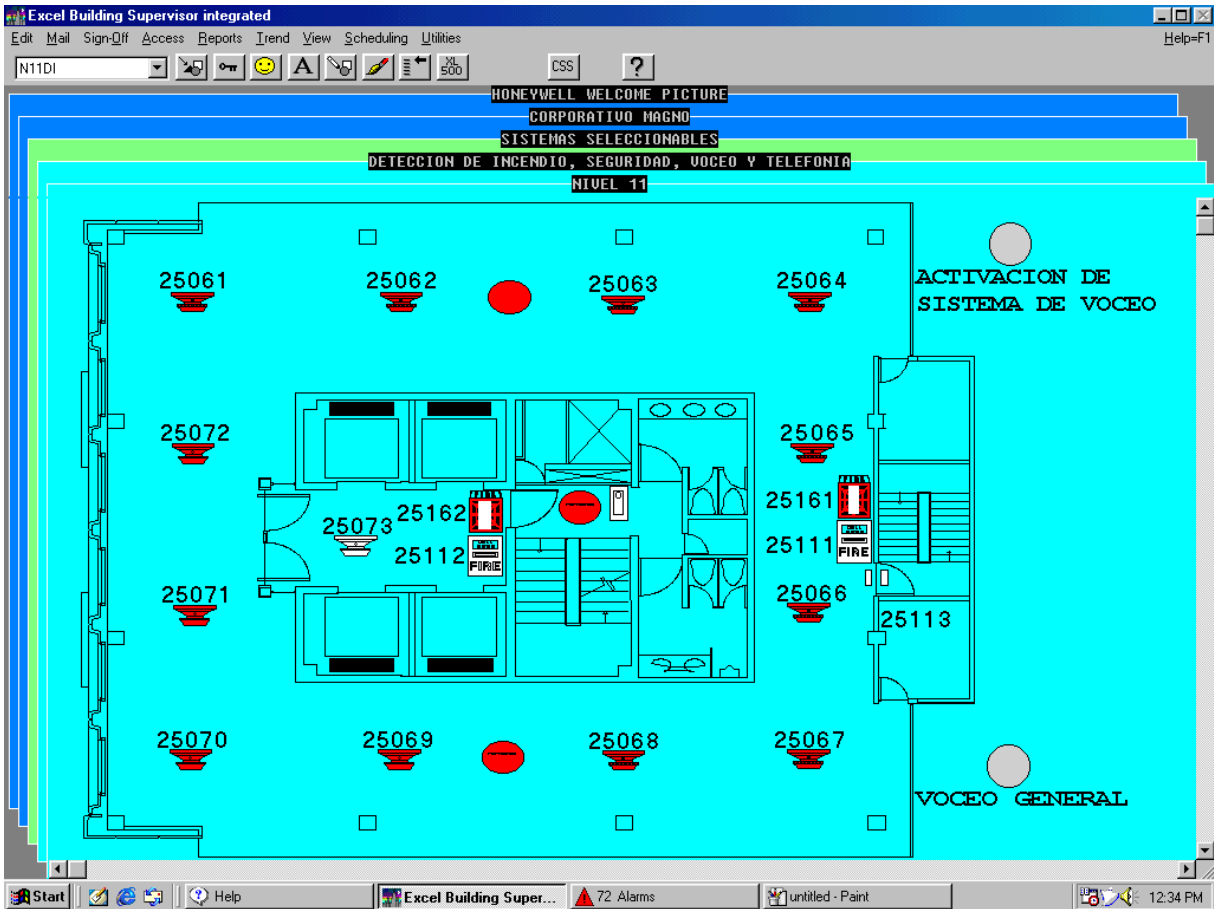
Excel Building Supervisor integrated

Edit Mail Sign-Off Access Reports Trend View Scheduling Utilities Help=F1

N11DI

XL 500

CSS

?

HONEYWELL WELCOME PICTURE

CORPORATIVO MAGNO

SISTEMAS SELECCIONABLES

DETECCION DE INCENDIO, SEGURIDAD, VOCEO Y TELEFONIA

NIVEL 11

25061

25062

25063

25064

ACTIVACION DE SISTEMA DE VOCEO

25072

25065

25162

25161

25073

25112

FIRE

25111

FIRE

25071

25066

25113

25070

25069

25068

25067

VOCEO GENERAL

Start

Help

Excel Building Super...

72 Alarms

untitled - Paint

12:34 PM